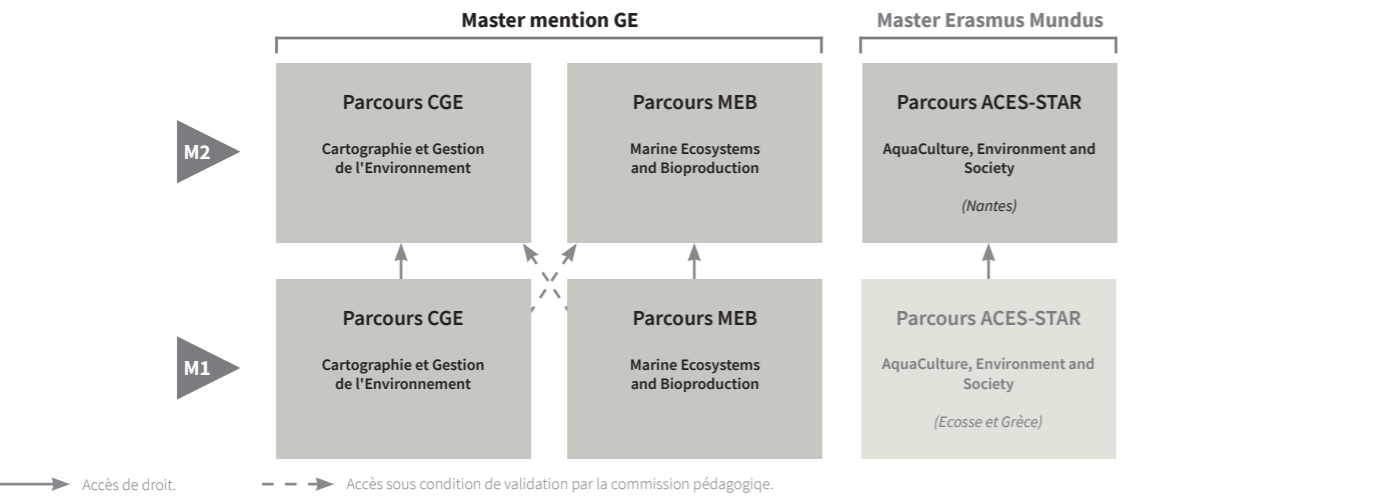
Master mention GE

Master Erasmus Mundus

M2

Parcours CGE

Cartographie et Gestion de l'Environnement

Parcours MEB

Marine Ecosystems and Bioproduction

Parcours ACES-STAR

AquaCulture, Environment and Society

(Nantes)

M1

Parcours CGE

Cartographie et Gestion de l'Environnement

Parcours MEB

Marine Ecosystems and Bioproduction

Parcours ACES-STAR

AquaCulture, Environment and Society

(Ecosse et Grèce)

Accès de droit.

Accès sous condition de validation par la commission pédagogiqe.